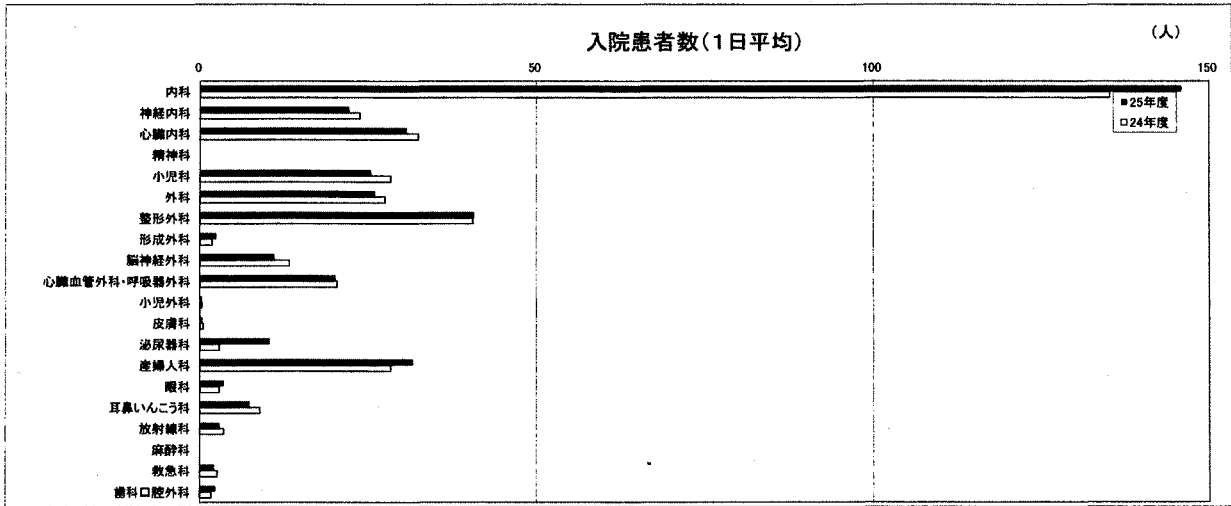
入院患者数(1日平均)

(人)

0
50
100
150

■25年度
□24年度

内科
神経内科
心臓内科
精神科
小児科
外科
整形外科
形成外科
脳神経外科
心臓血管外科・呼吸器外科
小児外科
皮膚科
泌尿器科
産婦人科
眼科
耳鼻いんこう科
放射線科
麻酔科
救急科
歯科口腔外科